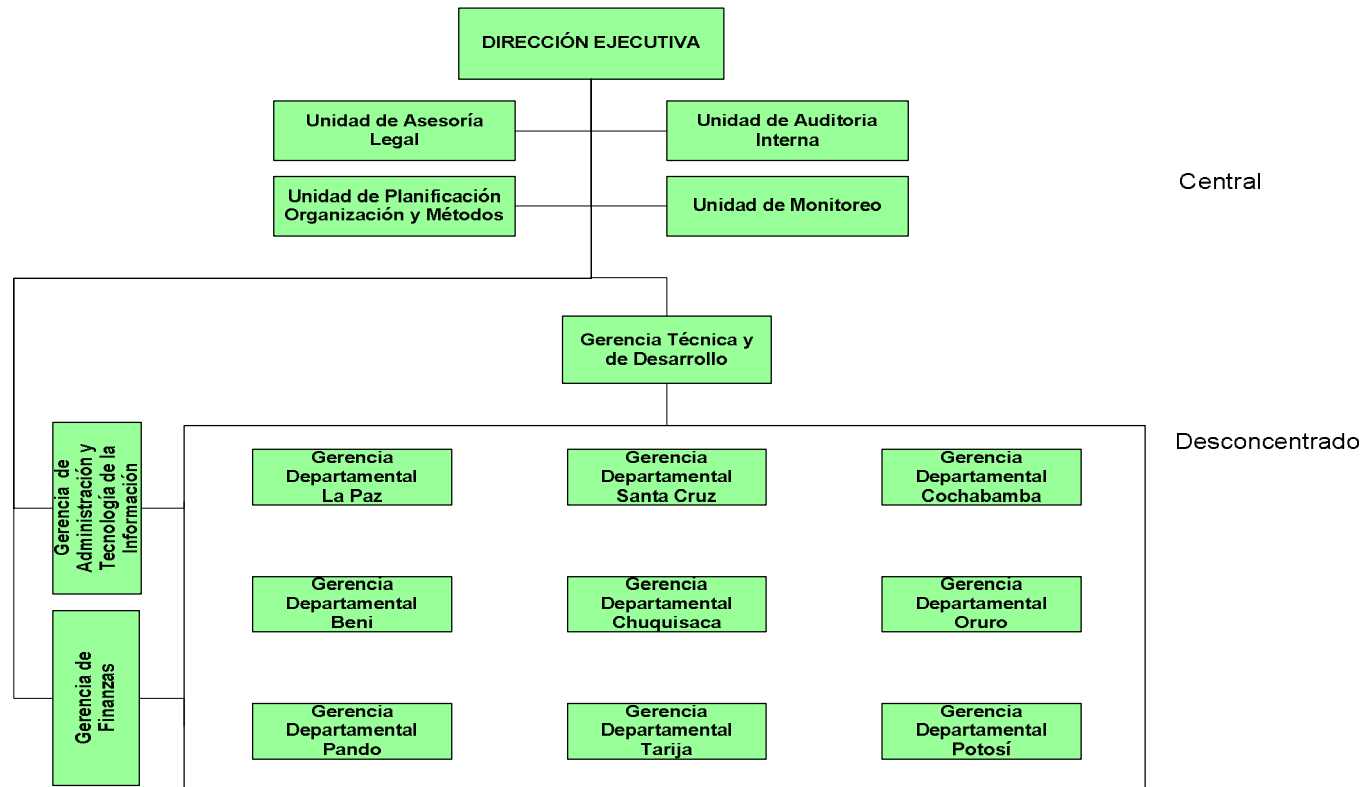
DIRECCIÓN EJECUTIVA

Unidad de Asesoría Legal

Unidad de Auditoria Interna

Unidad de Planificación Organización y Métodos

Unidad de Monitoreo

Central

Gerencia Técnica y de Desarrollo

Desconcentrado

Gerencia de Administración y Tecnología de la Información

Gerencia de Finanzas

Gerencia Departamental La Paz

Gerencia Departamental Santa Cruz

Gerencia Departamental Cochabamba

Gerencia Departamental Beni

Gerencia Departamental Chuquisaca

Gerencia Departamental Oruro

Gerencia Departamental Pando

Gerencia Departamental Tarija

Gerencia Departamental Potosí